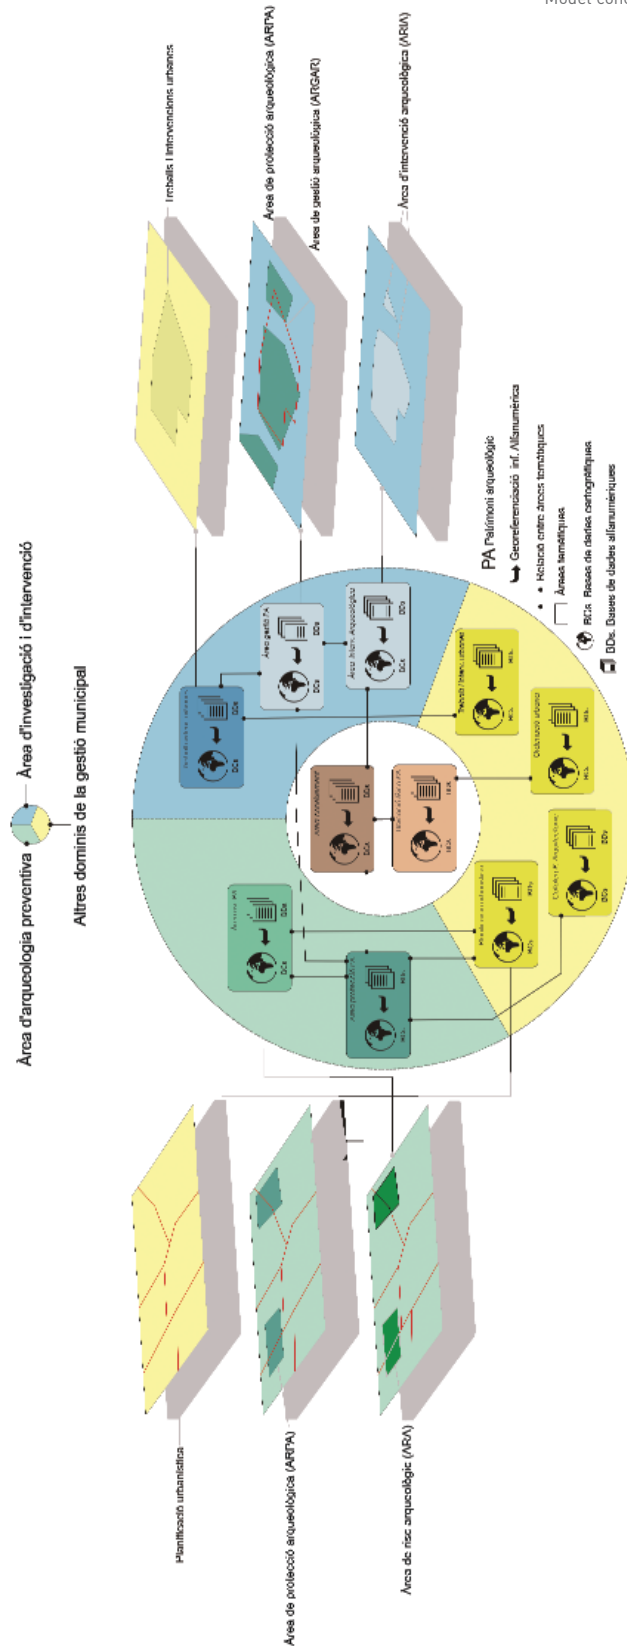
Model con

Àrea d'arqueologia preventiva

Àrea d'investigació i d'intervenció

Altres dominis de la gestió municipal

Treballs i intervencions urbanes

Àrea de protecció arqueològica (ARPA)

Àrea de gestió arqueològica (ARGAR)

Àrea d'intervenció arqueològica (ARIA)

PA Patrimoni arqueològic

Georeferenciació inf. Alfanumèrica

Relació entre àrees temàtiques

Àrees temàtiques

BCs. Bases de dades cartogràfiques

DDs. Bases de dades alfanumèriques

Àrea gestió PA

Àrea Interv. Arqueològica

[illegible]

Planificació urbanística

Àrea de protecció arqueològica (ARPA)

Àrea de risc arqueològic (ARA)

DDs

BCs

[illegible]